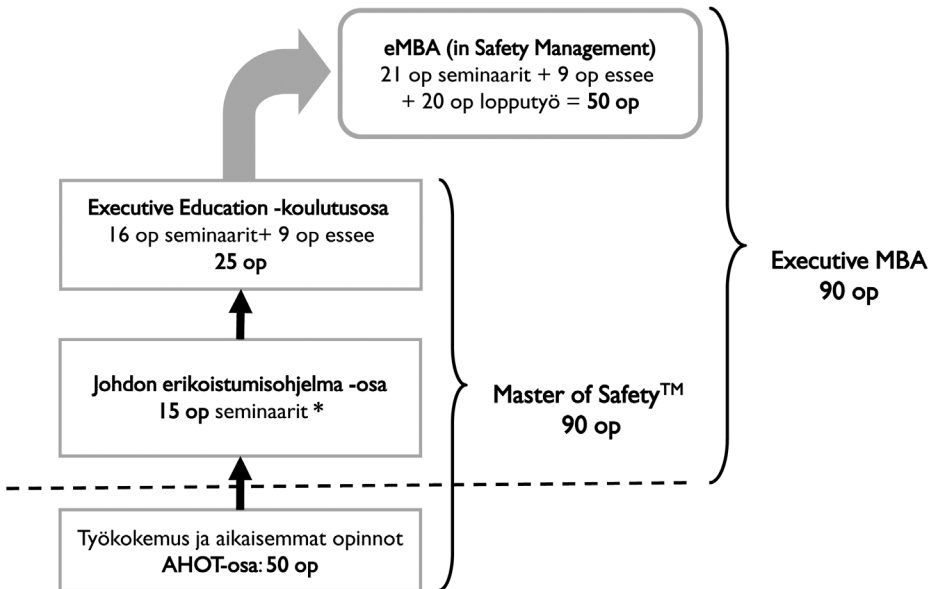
eMBA (in Safety Management)
21 op seminaarit + 9 op essee + 20 op lopputyö = 50 op

Executive Education -koulutusosa
16 op seminaarit+ 9 op essee
25 op

Johdon erikoistumisohjelma -osa
15 op seminaarit *

Työkokemus ja aikaisemmat opinnot
AHOT-osa: 50 op

Master of Safety$^{TM}$
90 op

Executive MBA
90 op